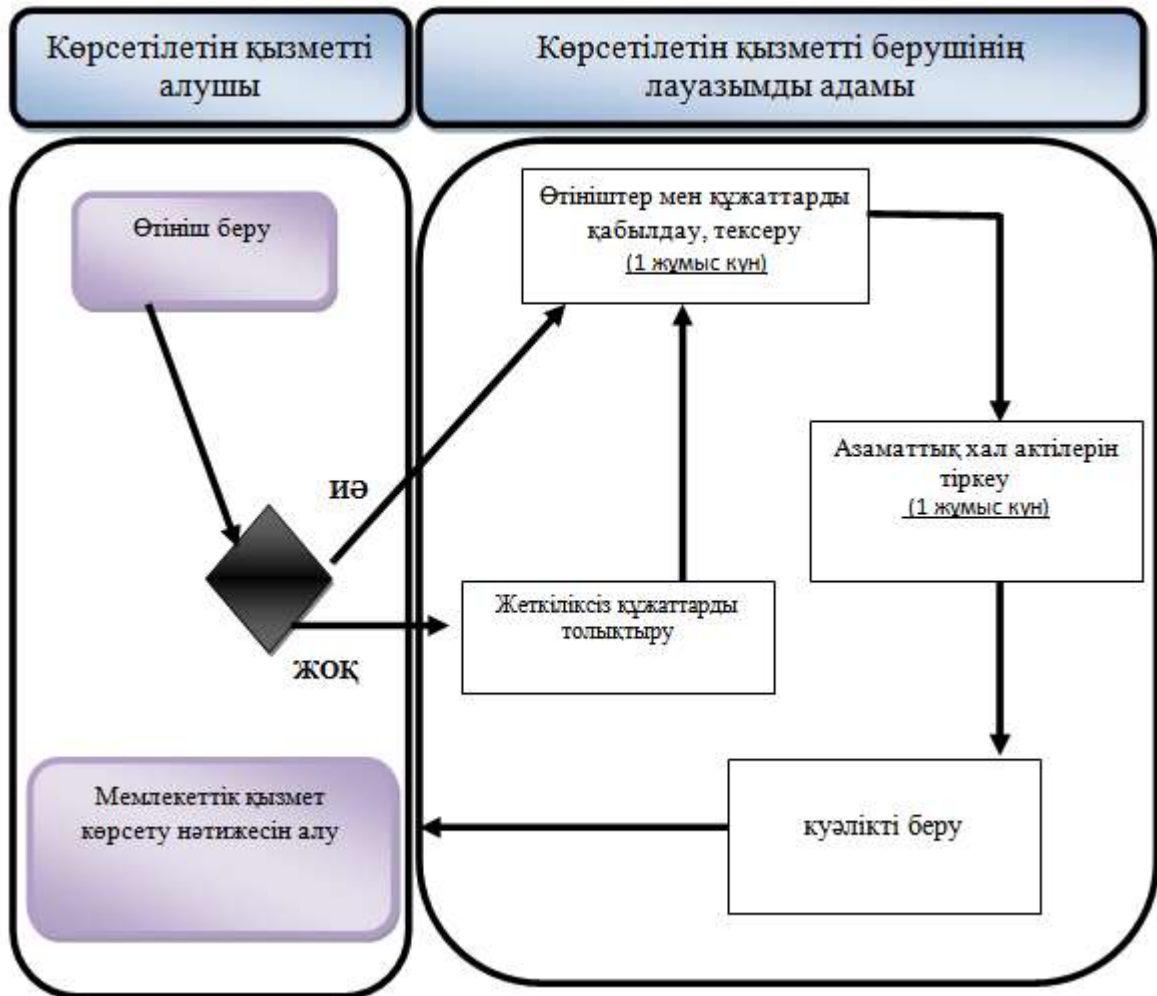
Көрсетілетін қызметті алушы

Көрсетілетін қызметті берушінің лауазымды адамы

Өтініш беру

Өтініштер мен құжаттарды қабылдау, тексеру
(1 жұмыс күн)

ИӘ

Азаматтық хал актілерін тіркеу
(1 жұмыс күн)

Жеткіліксіз құжаттарды толықтыру

ЖОҚ

Мемлекеттік қызмет көрсету нәтижесін алу

куәлікті беру